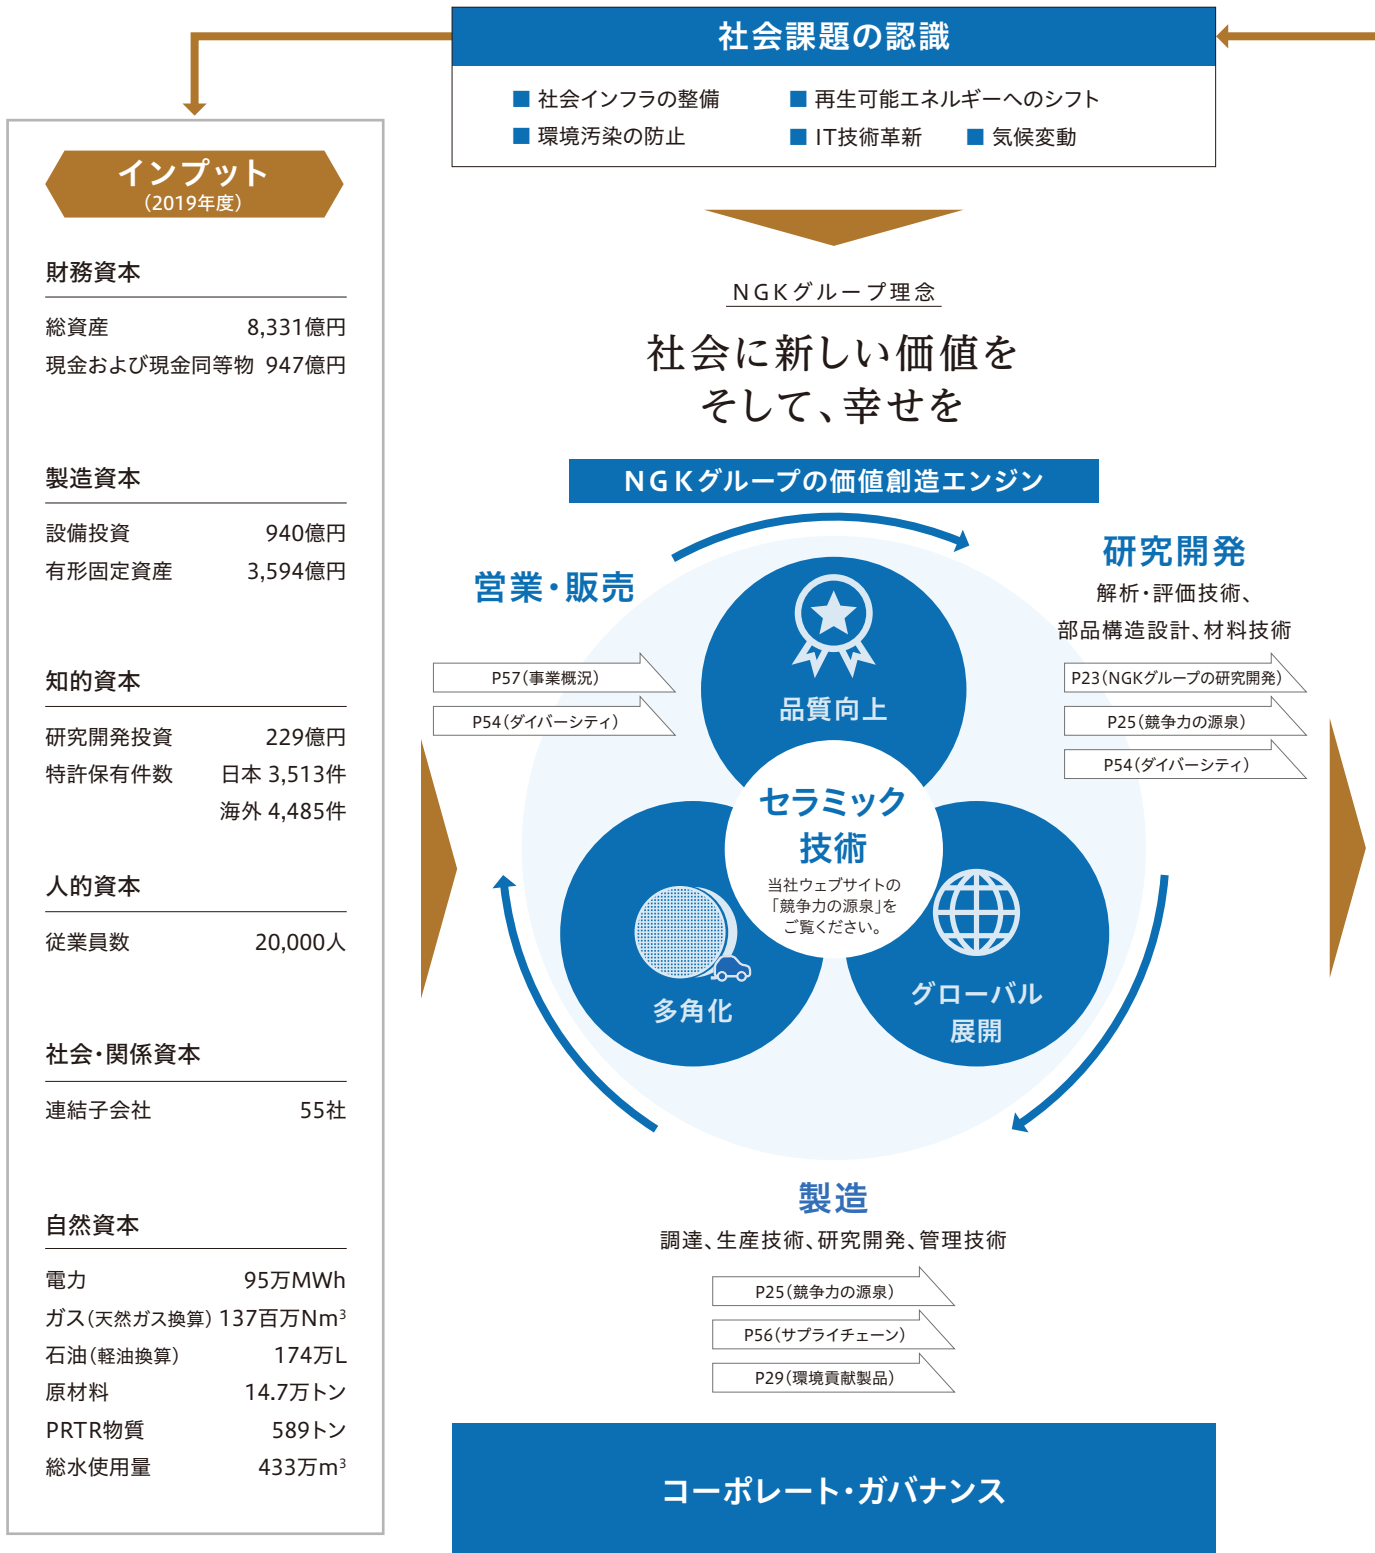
社会課題の認識

■ 社会インフラの整備　■ 再生可能エネルギーへのシフト
■ 環境汚染の防止　■ IT技術革新　■ 気候変動

インプット
（2019年度）

財務資本
総資産 8,331億円
現金および現金同等物 947億円

製造資本
設備投資 940億円
有形固定資産 3,594億円

知的資本
研究開発投資 229億円
特許保有件数 日本 3,513件
海外 4,485件

人的資本
従業員数 20,000人

社会・関係資本
連結子会社 55社

自然資本
電力 95万MWh
ガス（天然ガス換算） 137百万Nm$^3$
石油（軽油換算） 174万L
原材料 14.7万トン
PRTR物質 589トン
総水使用量 433万m$^3$

NGKグループ理念
社会に新しい価値を
そして、幸せを

NGKグループの価値創造エンジン

営業・販売
P57（事業概況）
P54（ダイバーシティ）

研究開発
解析・評価技術、
部品構造設計、材料技術
P23（NGKグループの研究開発）
P25（競争力の源泉）
P54（ダイバーシティ）

品質向上

セラミック
技術
当社ウェブサイトの
「競争力の源泉」を
ご覧ください。

多角化

グローバル
展開

製造
調達、生産技術、研究開発、管理技術
P25（競争力の源泉）
P56（サプライチェーン）
P29（環境貢献製品）

コーポレート・ガバナンス